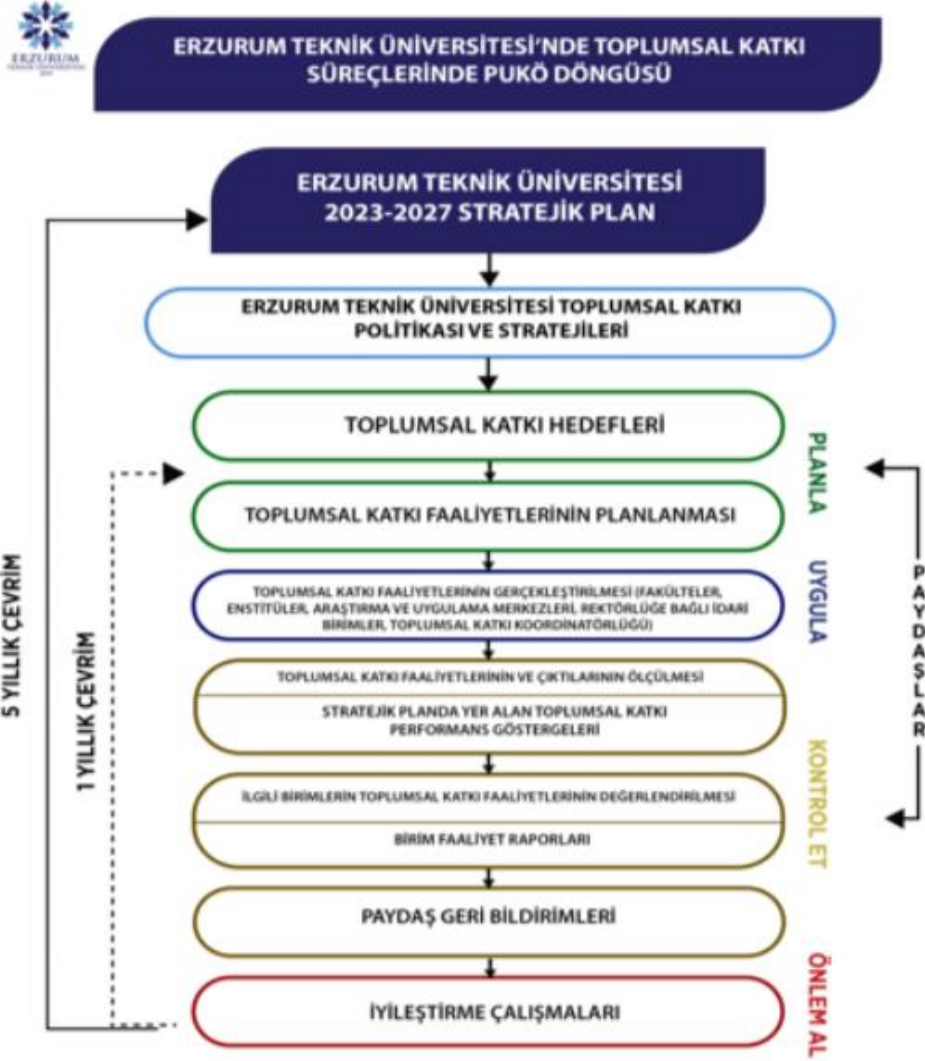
ERZURUM

ERZURUM TEKNİK ÜNİVERSİTESİ'NDE TOPLUMSAL KATKI SÜREÇLERİNDE PUKÖ DÖNGÜSÜ

ERZURUM TEKNİK ÜNİVERSİTESİ 2023-2027 STRATEJİK PLAN

ERZURUM TEKNİK ÜNİVERSİTESİ TOPLUMSAL KATKI POLİTİKASI VE STRATEJİLERİ

TOPLUMSAL KATKI HEDEFLERİ

TOPLUMSAL KATKI FAALİYETLERİNİN PLANLANMASI

PLANLA

TOPLUMSAL KATKI FAALİYETLERİNİN GERÇEKLEŞTİRİLMESİ (FAKÜLTELER, ENSTİTÜLER, ARAŞTIRMA VE UYGULAMA MERKEZLERİ, REKTÖRLÜĞE BAĞLI İDARİ BİRİMLER, TOPLUMSAL KATKI KOORDİNATÖRLÜĞÜ)

UYGULA

TOPLUMSAL KATKI FAALİYETLERİNİN VE ÇIKTILARININ ÖLÇÜLMESİ

STRATEJİK PLANDA YER ALAN TOPLUMSAL KATKI PERFORMANS GÖSTERGELERİ

İLGİLİ BİRİMLERİN TOPLUMSAL KATKI FAALİYETLERİNİN DEĞERLENDİRİLMESİ

BİRİM FAALİYET RAPORLARI

PAYDAŞ GERİ BİLDİRİMLERİ

KONTROL ET

İYİLEŞTİRME ÇALIŞMALARI

ÖNLEM AL

PAYDAŞLAR

5 YILLIK ÇEVRİM

1 YILLIK ÇEVRİM